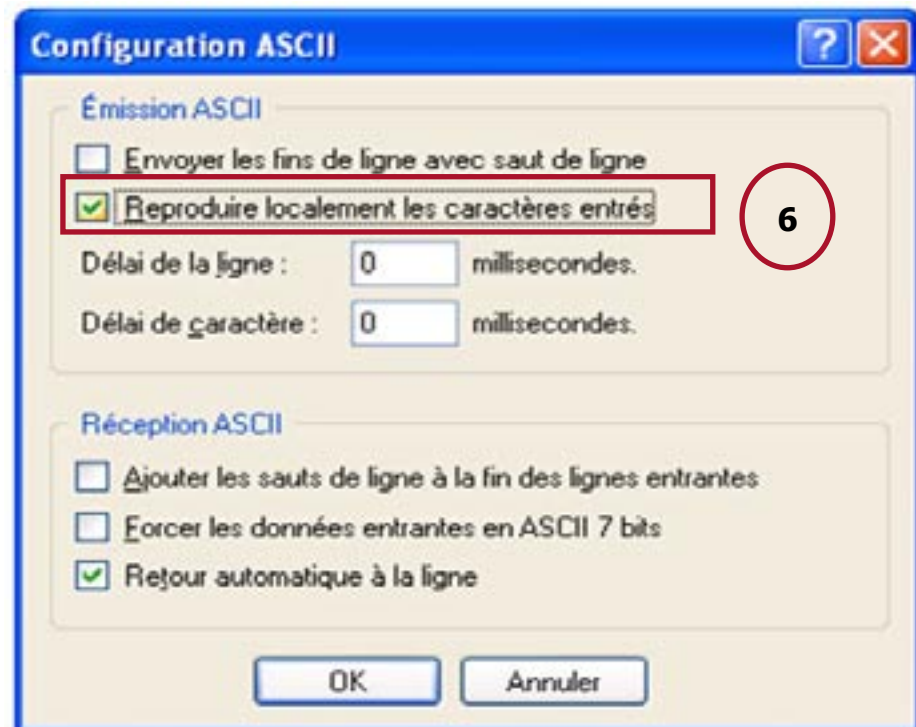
Configuration ASCII

?

Émission ASCII

Envoyer les fins de ligne avec saut de ligne

Reproduire localement les caractères entrés

6

Délai de la ligne : 0 millisecondes.

Délai de caractère : 0 millisecondes.

Réception ASCII

Ajouter les sauts de ligne à la fin des lignes entrantes

Forcer les données entrantes en ASCII 7 bits

Retour automatique à la ligne

OK

Annuler